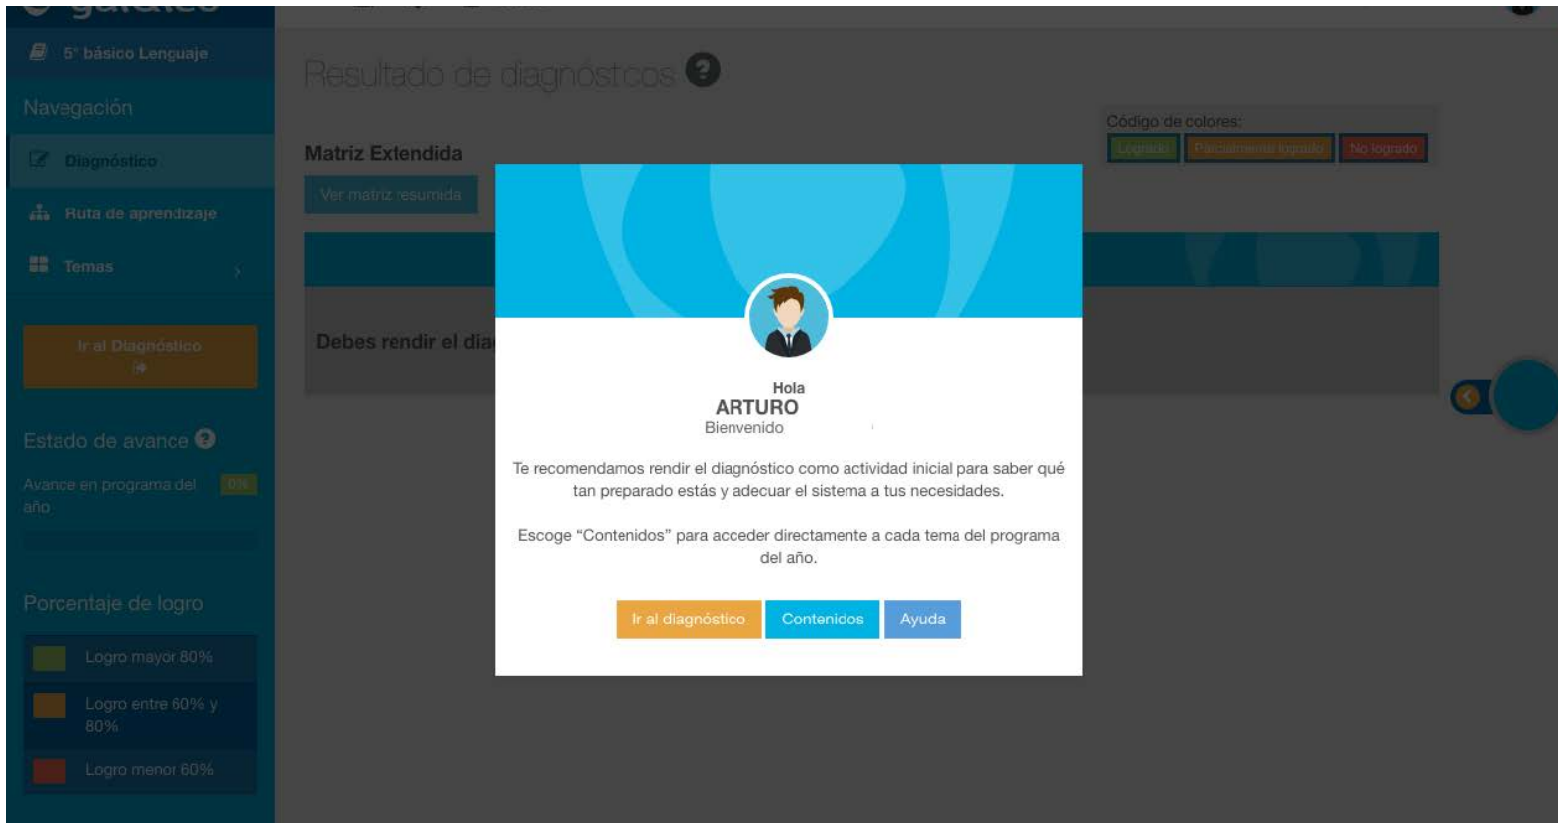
5° básico Lenguaje

Navegación

Diagnóstico

Ruta de aprendizaje

Temas

Ir al Diagnóstico

Estado de avance

Avance en programa del año 0%

Porcentaje de logro

Logro mayor 80%

Logro entre 60% y 80%

Logro menor 60%

Resultado de diagnósticos

Código de colores:

Logrado Parcialmente logrado No logrado

Matriz Extendida

Ver matriz resumida

Debes rendir el dia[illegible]

Hola
ARTURO
Bienvenido

Te recomendamos rendir el diagnóstico como actividad inicial para saber qué tan preparado estás y adecuar el sistema a tus necesidades.

Escoge "Contenidos" para acceder directamente a cada tema del programa del año.

Ir al diagnóstico Contenidos Ayuda